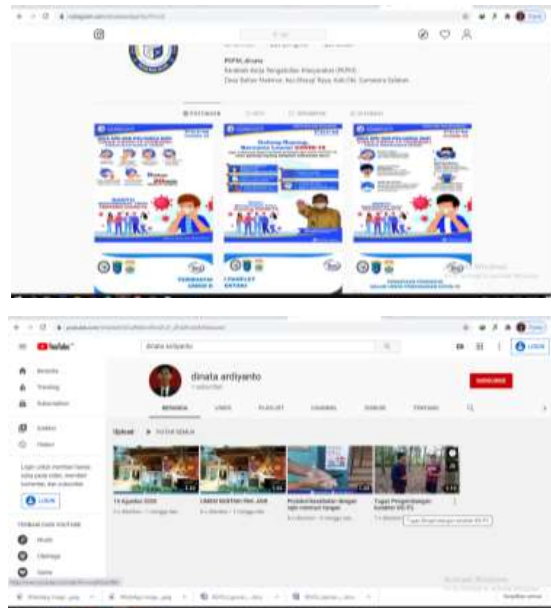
PKPM_dinata
Kuliah Kerja Pengabdian Masyarakat (KKPM)
Desa Bahar Makmur, Kec.Bhayangkara, Kab.Ogan Komering Ulu, Sumatera Selatan

POSTINGAN

Dukung Manaji
Bersama Lawan COVID-19

YouTube
dinata ardiyanto
dinata ardiyanto
SUBSCRIBE
BERANDA
VIDEO
PLAYLIST
CHANNEL
DISKUSI
TENTANG
Beranda
Trending
Subscription
Koleksi
Histori
Login untuk memberi tanda suka pada video, memberi komentar, dan subscribe.
LOGIN
TERBAIK DARI YOUTUBE
Musik
Olahraga
Game
Upload
PUTAR SEMUA
17 Agustus 2020
LIMBAH KERTAS PKK JAIR
Promosi Kesehatan dengan cuci tangan
Tugas Pengembangan Kuliah KKPM
Tugas Pengembangan kuliah KKPM
Activate Windows
LOGIN